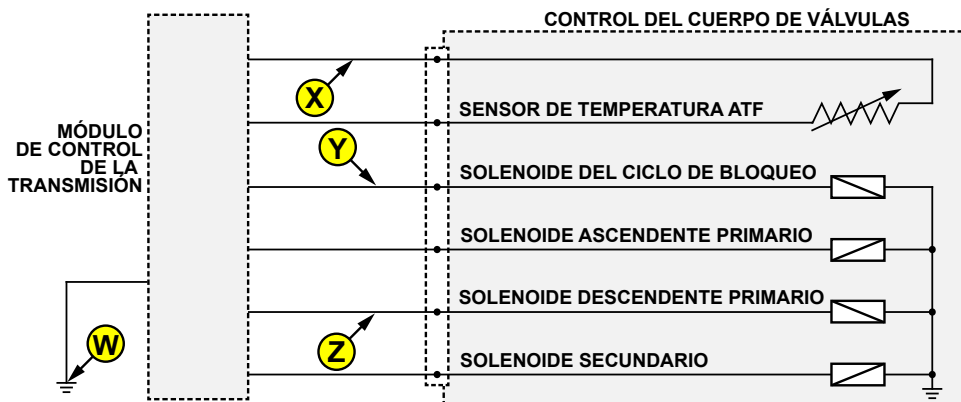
CONTROL DEL CUERPO DE VÁLVULAS

MÓDULO DE CONTROL DE LA TRANSMISIÓN

X

SENSOR DE TEMPERATURA ATF

Y

SOLENOIDE DEL CICLO DE BLOQUEO

SOLENOIDE ASCENDENTE PRIMARIO

SOLENOIDE DESCENDENTE PRIMARIO

W

Z

SOLENOIDE SECUNDARIO